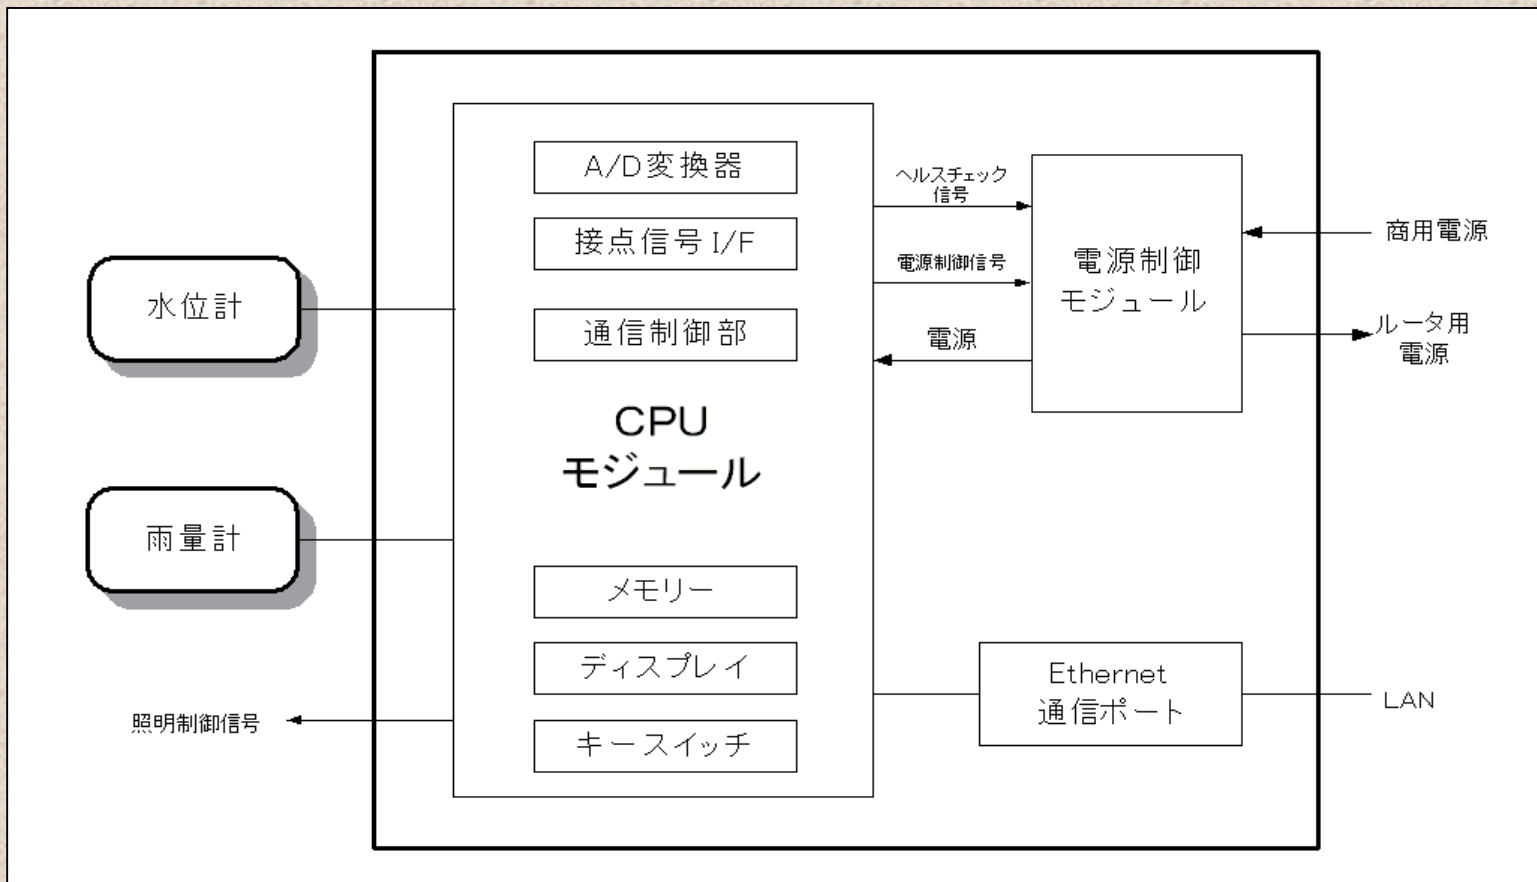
水位計

雨量計

照明制御信号

A/D変換器

接点信号 I/F

通信制御部

CPU
モジュール

メモリー

ディスプレイ

キースイッチ

ヘルスチェック
信号

電源制御信号

電源

電源制御
モジュール

商用電源

ルータ用
電源

Ethernet
通信ポート

LAN